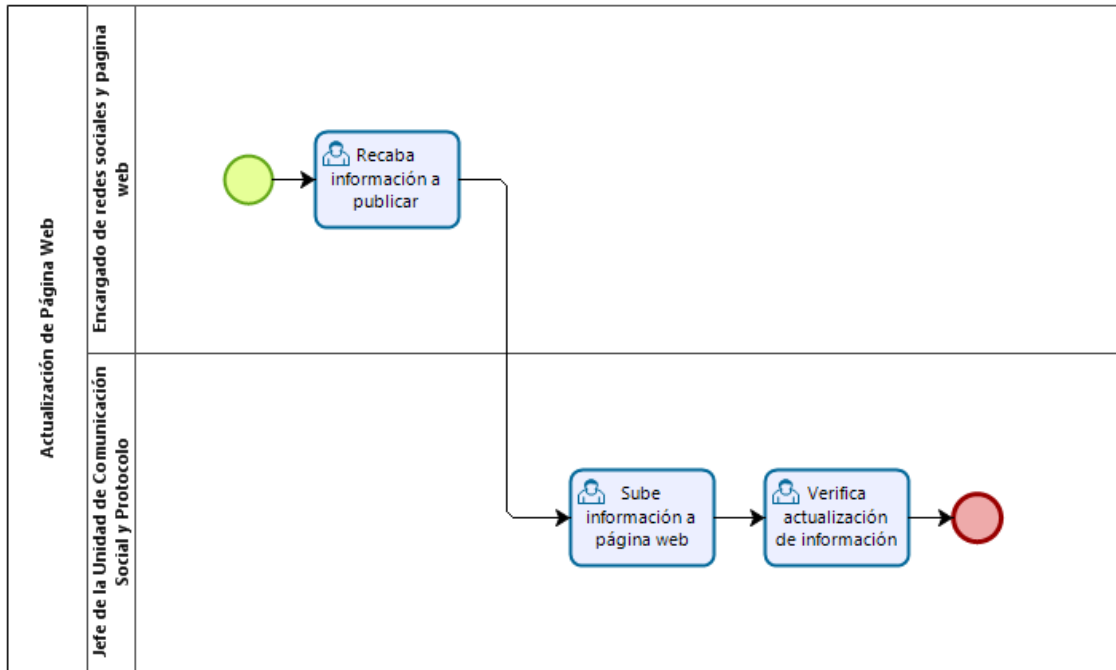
Actualización de Página Web

Encargado de redes sociales y pagina web

Recaba información a publicar

Jefe de la Unidad de Comunicación Social y Protocolo

Sube información a página web

Verifica actualización de información